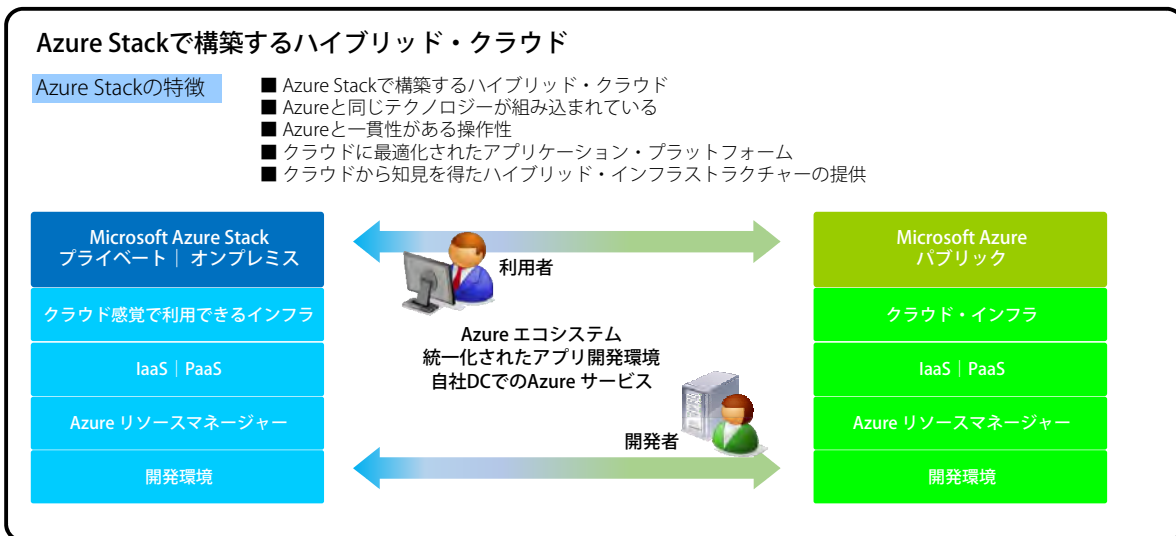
Azure Stackで構築するハイブリッド・クラウド

Azure Stackの特徴

■ Azure Stackで構築するハイブリッド・クラウド
■ Azureと同じテクノロジーが組み込まれている
■ Azureと一貫性がある操作性
■ クラウドに最適化されたアプリケーション・プラットフォーム
■ クラウドから知見を得たハイブリッド・インフラストラクチャーの提供

Microsoft Azure Stack
プライベート｜オンプレミス

クラウド感覚で利用できるインフラ

IaaS｜PaaS

Azure リソースマネージャー

開発環境

利用者

Azure エコシステム
統一化されたアプリ開発環境
自社DCでのAzure サービス

開発者

Microsoft Azure
パブリック

クラウド・インフラ

IaaS｜PaaS

Azure リソースマネージャー

開発環境